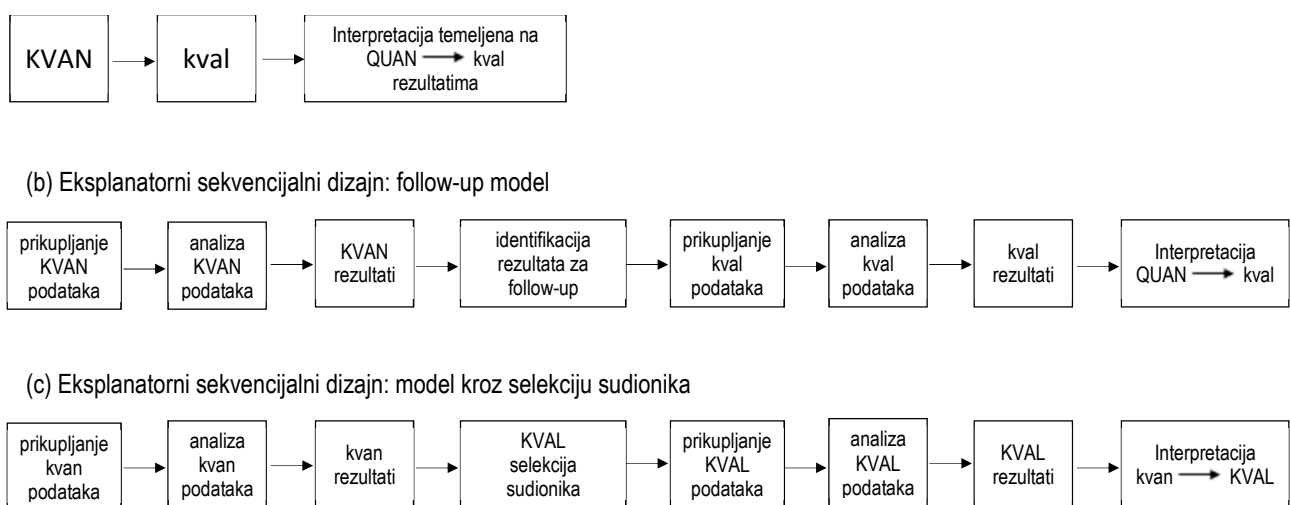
KVAN → kval → Interpretacija temeljena na QUAN → kval rezultatima

(b) Eksplanatorni sekvencijalni dizajn: follow-up model

prikupljanje KVAN podataka → analiza KVAN podataka → KVAN rezultati → identifikacija rezultata za follow-up → prikupljanje kval podataka → analiza kval podataka → kval rezultati → Interpretacija QUAN → kval

(c) Eksplanatorni sekvencijalni dizajn: model kroz selekciju sudionika

prikupljanje kvan podataka → analiza kvan podataka → kvan rezultati → KVAL selekcija sudionika → prikupljanje KVAL podataka → analiza KVAL podataka → KVAL rezultati → Interpretacija kvan → KVAL